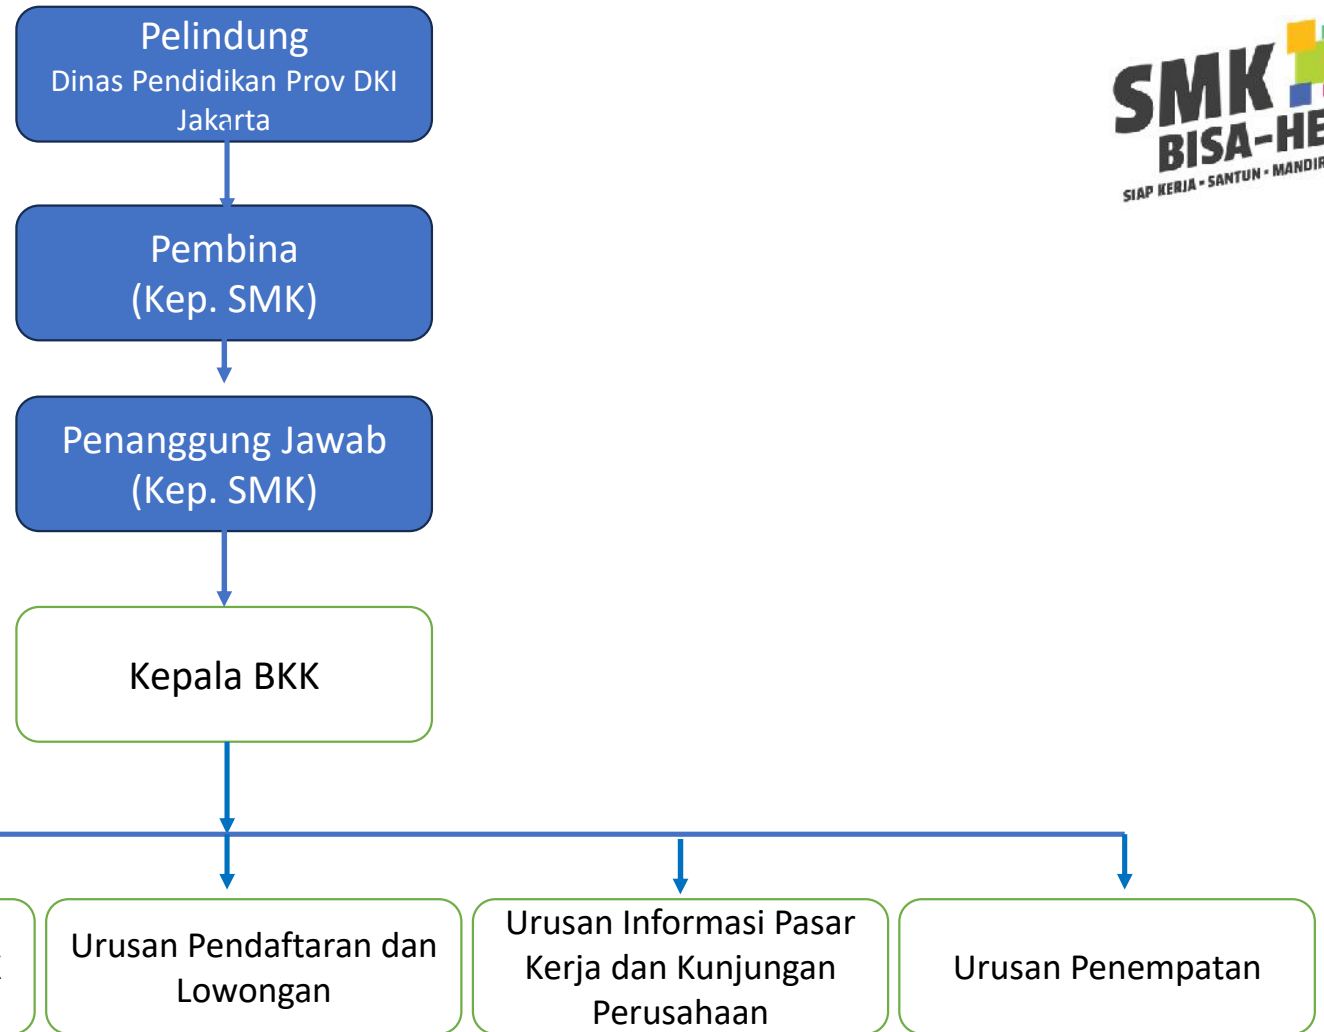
Pelindung
Dinas Pendidikan Prov DKI Jakarta

Pembina
(Kep. SMK)

Penanggung Jawab
(Kep. SMK)

Kepala BKK

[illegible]

Urusan Pendaftaran dan Lowongan

Urusan Informasi Pasar Kerja dan Kunjungan Perusahaan

Urusan Penempatan

SMK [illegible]
BISA-HE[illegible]
SIAP KERJA - SANTUN - MANDIR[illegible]